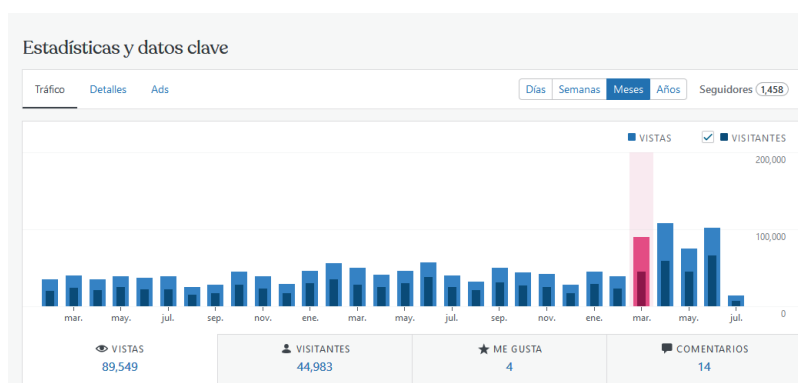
Estadísticas y datos clave

Tráfico Detalles Ads

Días Semanas Meses Años Seguidores 1,458

VISTAS VISITANTES

200,000

100,000

0

mar. may. jul. sep. nov. ene. mar. may. jul. sep. nov. ene. mar. may. jul.

VISTAS 89,549

VISITANTES 44,983

ME GUSTA 4

COMENTARIOS 14